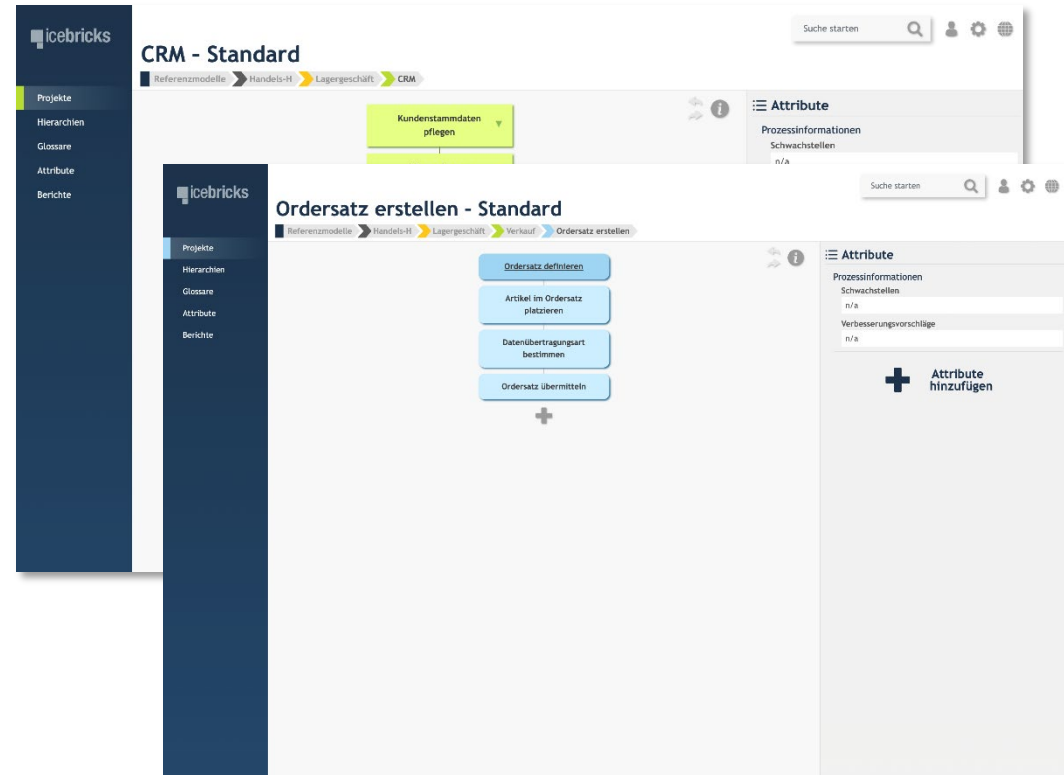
icebricks

Projekte
Hierarchien
Glossare
Attribute
Berichte

CRM - Standard

Referenzmodelle
Handels-H
Lagergeschäft
CRM

Suche starten

Kundenstammdaten pflegen

☰ Attribute

Prozessinformationen
Schwachstellen
n/a

icebricks

Projekte
Hierarchien
Glossare
Attribute
Berichte

Ordersatz erstellen - Standard

Referenzmodelle
Handels-H
Lagergeschäft
Verkauf
Ordersatz erstellen

Suche starten

Ordersatz definieren
Artikel im Ordersatz platzieren
Datenübertragungsart bestimmen
Ordersatz übermitteln

☰ Attribute

Prozessinformationen
Schwachstellen
n/a
Verbesserungsvorschläge
n/a

Attribute hinzufügen